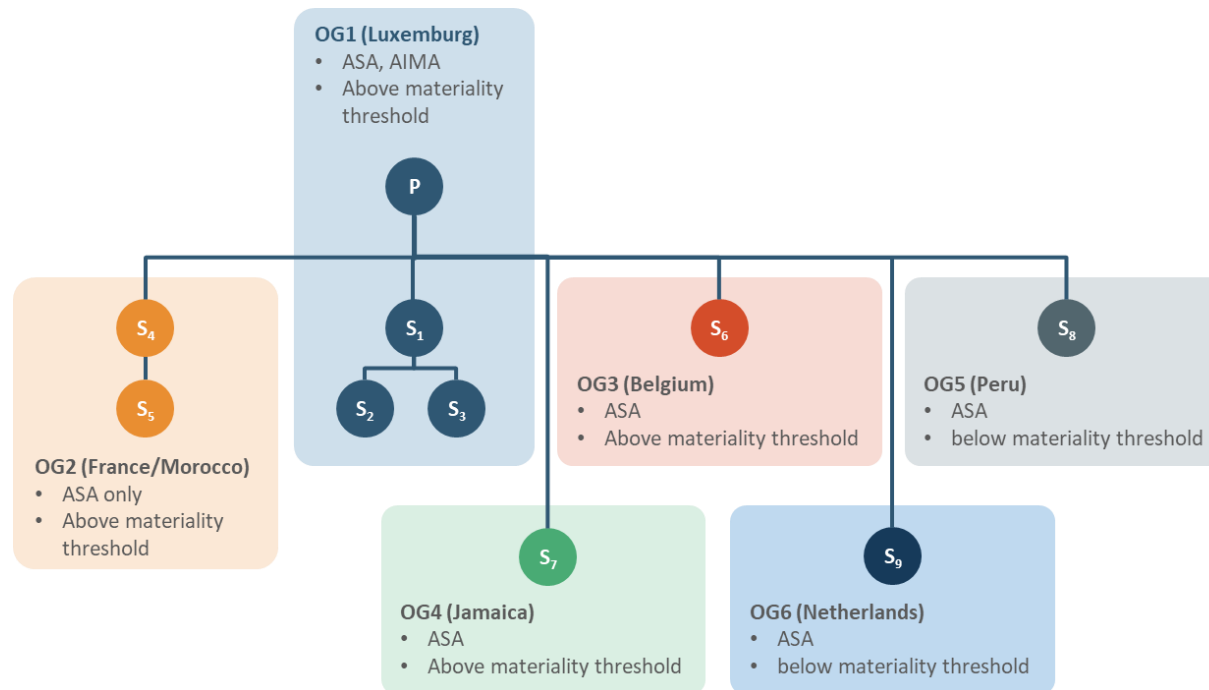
OG1 (Luxemburg)
• ASA, AIMA
• Above materiality threshold

P

$S_1$

$S_2$ $S_3$

$S_4$

$S_5$

OG2 (France/Morocco)
• ASA only
• Above materiality threshold

$S_6$

OG3 (Belgium)
• ASA
• Above materiality threshold

$S_8$

OG5 (Peru)
• ASA
• below materiality threshold

$S_7$

OG4 (Jamaica)
• ASA
• Above materiality threshold

$S_9$

OG6 (Netherlands)
• ASA
• below materiality threshold